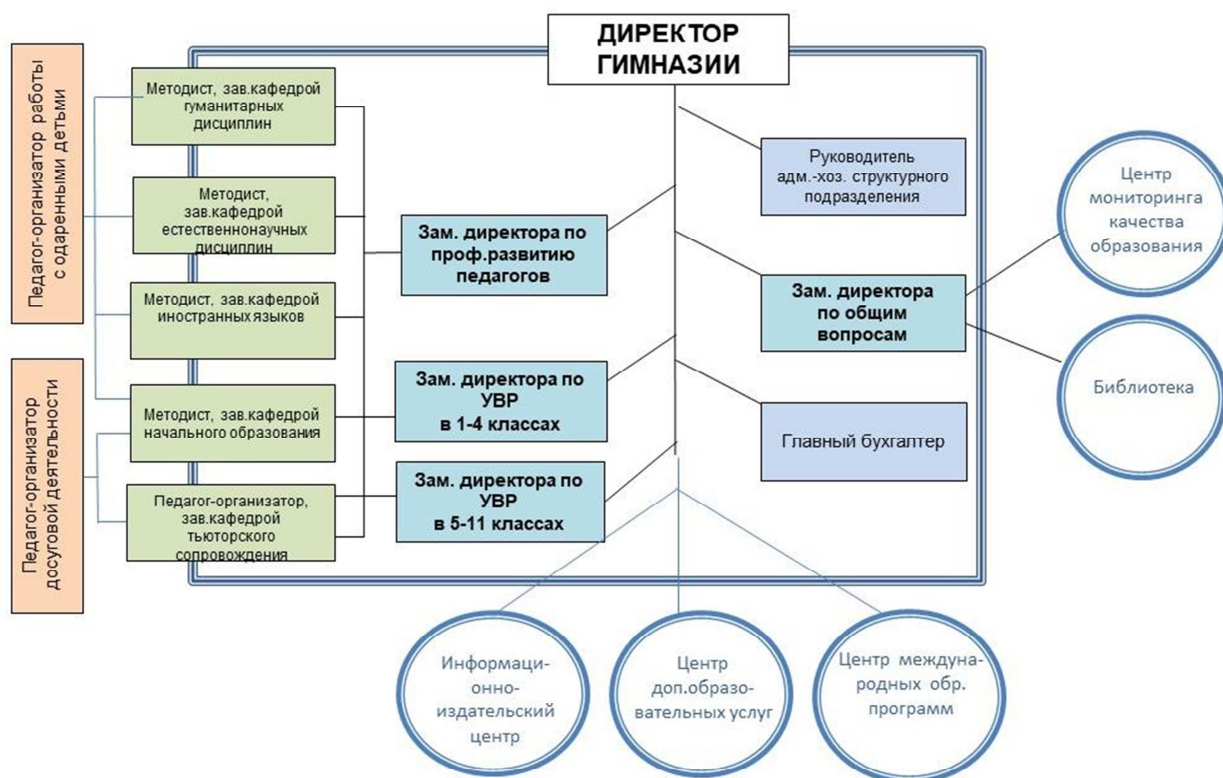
ДИРЕКТОР ГИМНАЗИИ

Педагог-организатор работы с одаренными детьми

Педагог-организатор досуговой деятельности

Методист, зав.кафедрой гуманитарных дисциплин

Методист, зав.кафедрой естественнонаучных дисциплин

Методист, зав.кафедрой иностранных языков

Методист, зав.кафедрой начального образования

Педагог-организатор, зав.кафедрой тьюторского сопровождения

Зам. директора по проф.развитию педагогов

Зам. директора по УВР в 1-4 классах

Зам. директора по УВР в 5-11 классах

Руководитель адм.-хоз. структурного подразделения

Зам. директора по общим вопросам

Главный бухгалтер

Центр мониторинга качества образования

Библиотека

Информационно-издательский центр

Центр доп.образовательных услуг

Центр международных обр. программ